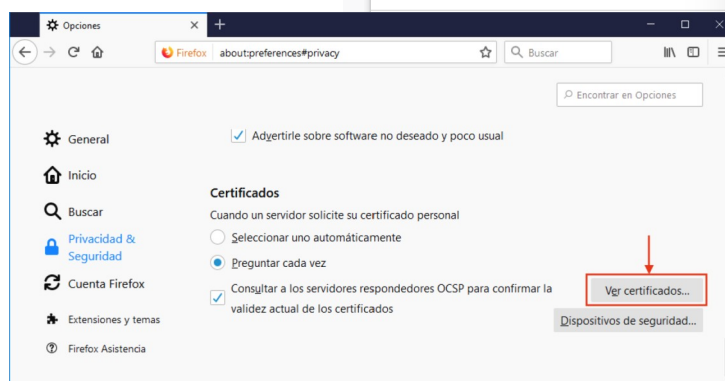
Opciones ×

Firefox about:preferences#privacy

Buscar

Encontrar en Opciones

General

Inicio

Buscar

Privacidad & Seguridad

Cuenta Firefox

Extensiones y temas

Firefox Asistencia

Advertirle sobre software no deseado y poco usual

Certificados

Cuando un servidor solicite su certificado personal

Seleccionar uno automáticamente

Preguntar cada vez

Consultar a los servidores respondedores OCSP para confirmar la validez actual de los certificados

Ver certificados...

Dispositivos de seguridad...